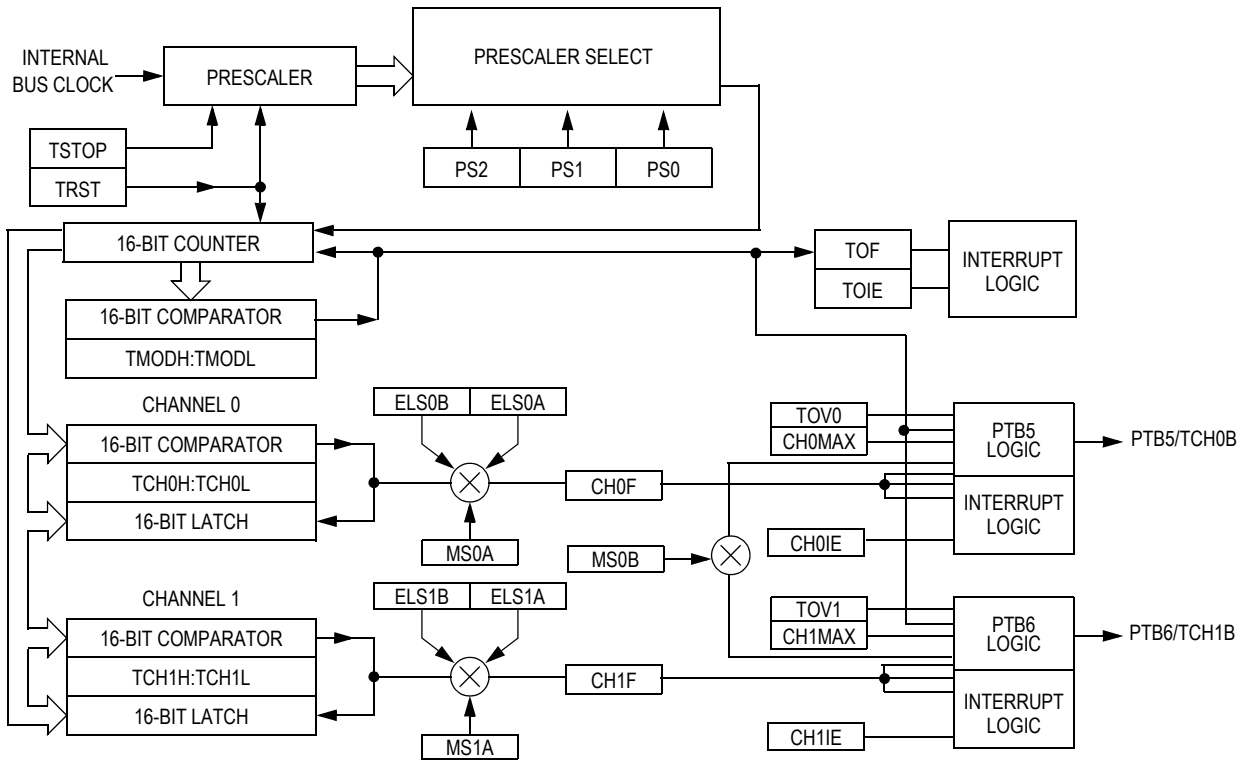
INTERNAL BUS CLOCK
PRESCALER
PRESCALER SELECT
TSTOP
TRST
PS2
PS1
PS0
16-BIT COUNTER
TOF
TOIE
INTERRUPT LOGIC
16-BIT COMPARATOR
TMODH:TMODL
CHANNEL 0
ELS0B
ELS0A
TOV0
CH0MAX
PTB5 LOGIC
PTB5/TCH0B
16-BIT COMPARATOR
TCH0H:TCH0L
16-BIT LATCH
CH0F
INTERRUPT LOGIC
MS0B
CH0IE
MS0A
CHANNEL 1
ELS1B
ELS1A
TOV1
CH1MAX
PTB6 LOGIC
PTB6/TCH1B
16-BIT COMPARATOR
TCH1H:TCH1L
16-BIT LATCH
CH1F
INTERRUPT LOGIC
CH1IE
MS1A